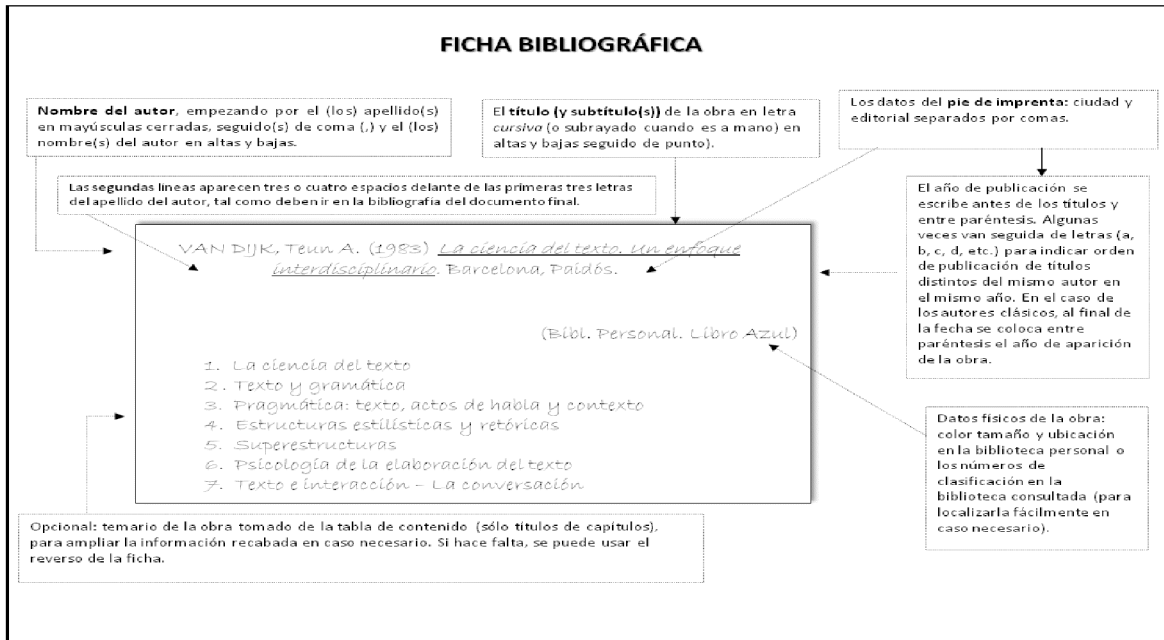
FICHA BIBLIOGRÁFICA

**Nombre del autor**, empezando por el (los) apellido(s) en mayúsculas cerradas, seguido(s) de coma (,) y el (los) nombre(s) del autor en altas y bajas.

El **título (y subtítulo(s))** de la obra en letra *cursiva* (o subrayado cuando es a mano) en altas y bajas seguido de punto).

Los datos del **pie de imprenta:** ciudad y editorial separados por comas.

Las segundas líneas aparecen tres o cuatro espacios delante de las primeras tres letras del apellido del autor, tal como deben ir en la bibliografía del documento final.

El año de publicación se escribe antes de los títulos y entre paréntesis. Algunas veces van seguida de letras (a, b, c, d, etc.) para indicar orden de publicación de títulos distintos del mismo autor en el mismo año. En el caso de los autores clásicos, al final de la fecha se coloca entre paréntesis el año de aparición de la obra.

VAN DIJK, Teun A. (1983) La ciencia del texto. Un enfoque interdisciplinario. Barcelona, Paidós.

(Bibl. Personal. Libro Azul)

1. La ciencia del texto
2. Texto y gramática
3. Pragmática: texto, actos de habla y contexto
4. Estructuras estilísticas y retóricas
5. Superestructuras
6. Psicología de la elaboración del texto
7. Texto e interacción – La conversación

Datos físicos de la obra: color tamaño y ubicación en la biblioteca personal o los números de clasificación en la biblioteca consultada (para localizarla fácilmente en caso necesario).

Opcional: temario de la obra tomado de la tabla de contenido (sólo títulos de capítulos), para ampliar la información recabada en caso necesario. Si hace falta, se puede usar el reverso de la ficha.